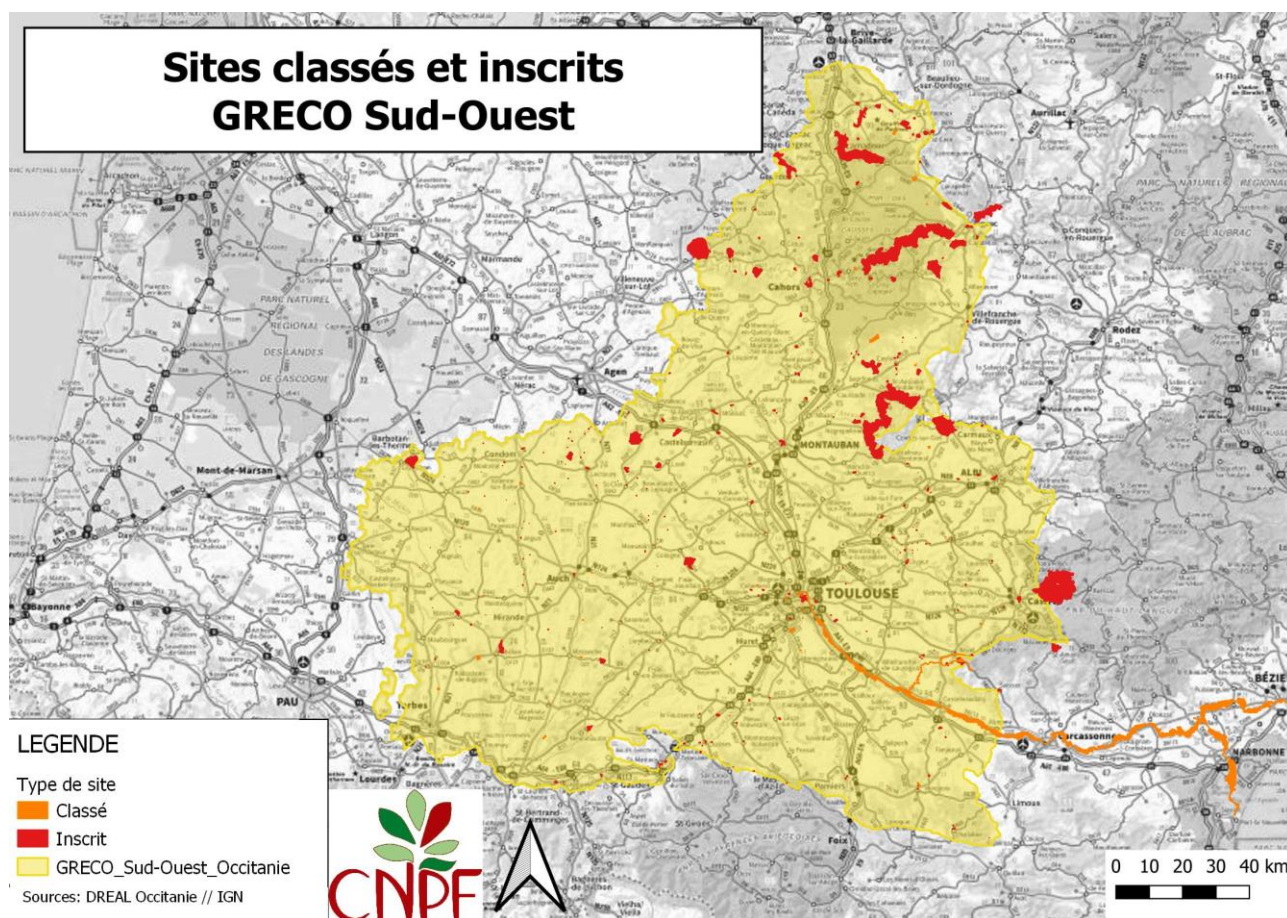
Sites classés et inscrits
GRECO Sud-Ouest

LEGENDE

Type de site
Classé
Inscrit
GRECO_Sud-Ouest_Occitanie

Sources: DREAL Occitanie // IGN

CNPF

0 10 20 30 40 km

Arcachon
BASSIN D'ARCACHON
PARC NATUREL RÉGIONAL DES LANDES DE GASCOGNE
Langon
Marmande
Villeneuve-sur-Lot
Cahors
Agen
Nérac
Barbotan-les-Thermes
Mont-de-Marsan
Condom
Castelsarrasin
MONTAUBAN
ALBI
Auch
Mirande
TOULOUSE
Castres
Muret
Bayonne
PAU
Tarbes
Lourdes
Foix
Limoux
Carcassonne
NARBONNE
BÉZIERS
Rodez
Villefranche-de-Rouergue
Conques-en-Rouergue
Aurillac
Brive-la-Gaillarde
Beaulieu-sur-Dordogne
PARC NATUREL RÉGIONAL DE L'AUBRAC